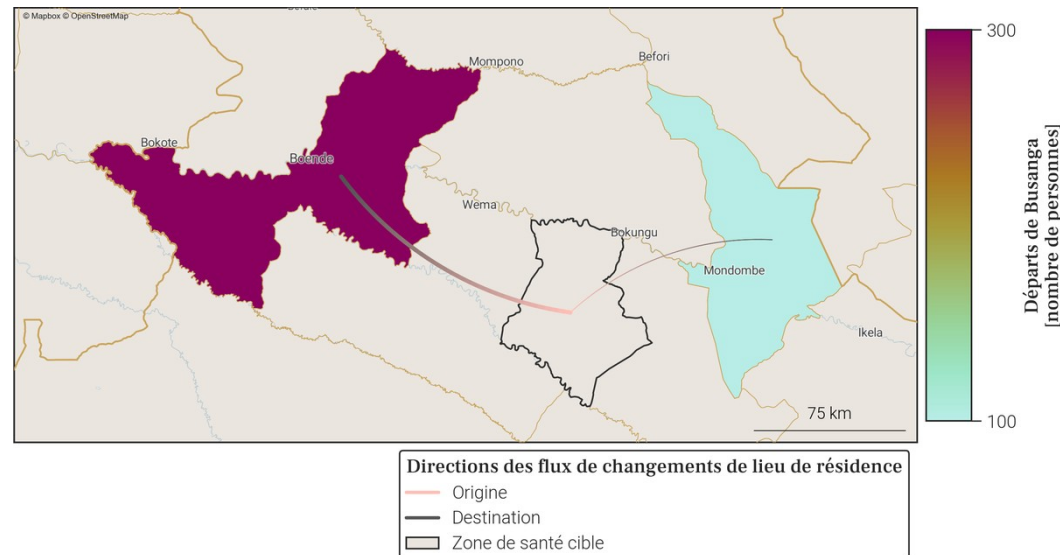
© Mapbox © OpenStreetMap

Mompono
Befori
Bokote
Boende
Wema
Bokungu
Mondombe
Ikela
75 km

300
Départs de Busanga [nombre de personnes]
100

Directions des flux de changements de lieu de résidence
Origine
Destination
Zone de santé cible